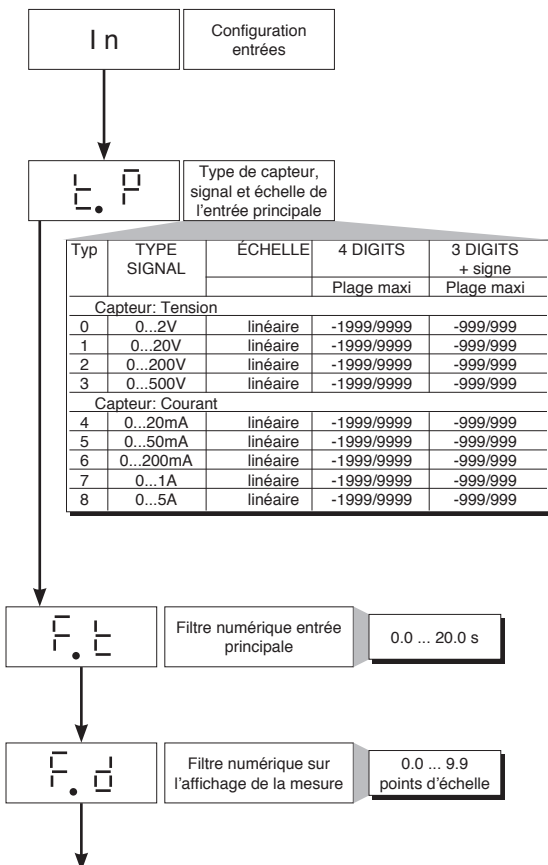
In

Configuration entrées

t.P

Type de capteur, signal et échelle de l'entrée principale

| Typ | TYPE SIGNAL | ÉCHELLE | 4 DIGITS | 3 DIGITS + signe |
|---|---|---|---|---|
| | | | Plage maxi | Plage maxi |
| Capteur: Tension | | | | |
| 0 | 0...2V | linéaire | -1999/9999 | -999/999 |
| 1 | 0...20V | linéaire | -1999/9999 | -999/999 |
| 2 | 0...200V | linéaire | -1999/9999 | -999/999 |
| 3 | 0...500V | linéaire | -1999/9999 | -999/999 |
| Capteur: Courant | | | | |
| 4 | 0...20mA | linéaire | -1999/9999 | -999/999 |
| 5 | 0...50mA | linéaire | -1999/9999 | -999/999 |
| 6 | 0...200mA | linéaire | -1999/9999 | -999/999 |
| 7 | 0...1A | linéaire | -1999/9999 | -999/999 |
| 8 | 0...5A | linéaire | -1999/9999 | -999/999 |

F.t

Filtre numérique entrée principale

0.0 ... 20.0 s

F.d

Filtre numérique sur l'affichage de la mesure

0.0 ... 9.9 points d'échelle